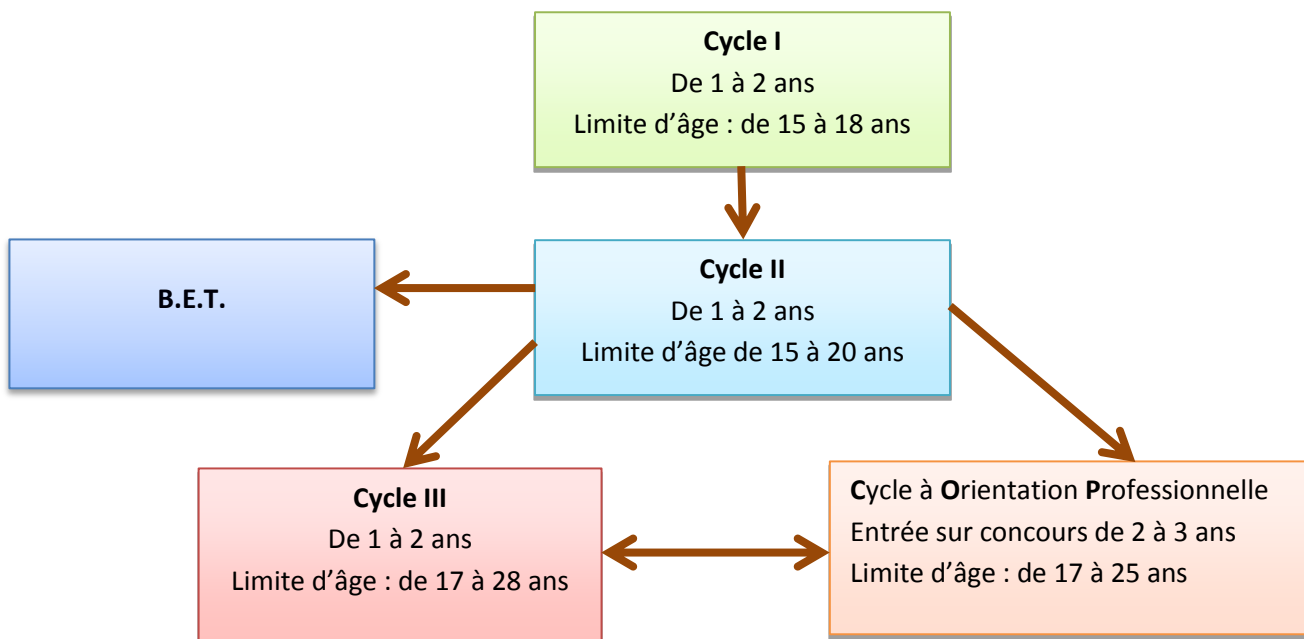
Cycle I
De 1 à 2 ans
Limite d'âge : de 15 à 18 ans

B.E.T.

Cycle II
De 1 à 2 ans
Limite d'âge de 15 à 20 ans

Cycle III
De 1 à 2 ans
Limite d'âge : de 17 à 28 ans

Cycle à Orientation Professionnelle
Entrée sur concours de 2 à 3 ans
Limite d'âge : de 17 à 25 ans